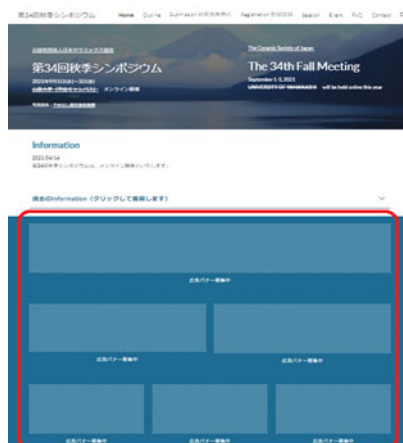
第34回秋季シンポジウム Home Outline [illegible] Registration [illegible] Session Event FAQ Contact

公益社団法人日本セラミックス協会
第34回秋季シンポジウム
2021年9月1日(水)～3日(金)
山梨大学 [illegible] オンライン開催

The Ceramic Society of Japan
The 34th Fall Meeting
September 1-3, 2021
UNIVERSITY OF YAMANASHI will be held online this year

Information
2021/04/14
第34回秋季シンポジウムは、オンライン開催となりました。

過去のInformation（クリックして展開します）

広告バナー募集中

広告バナー募集中
広告バナー募集中

広告バナー募集中
広告バナー募集中
広告バナー募集中